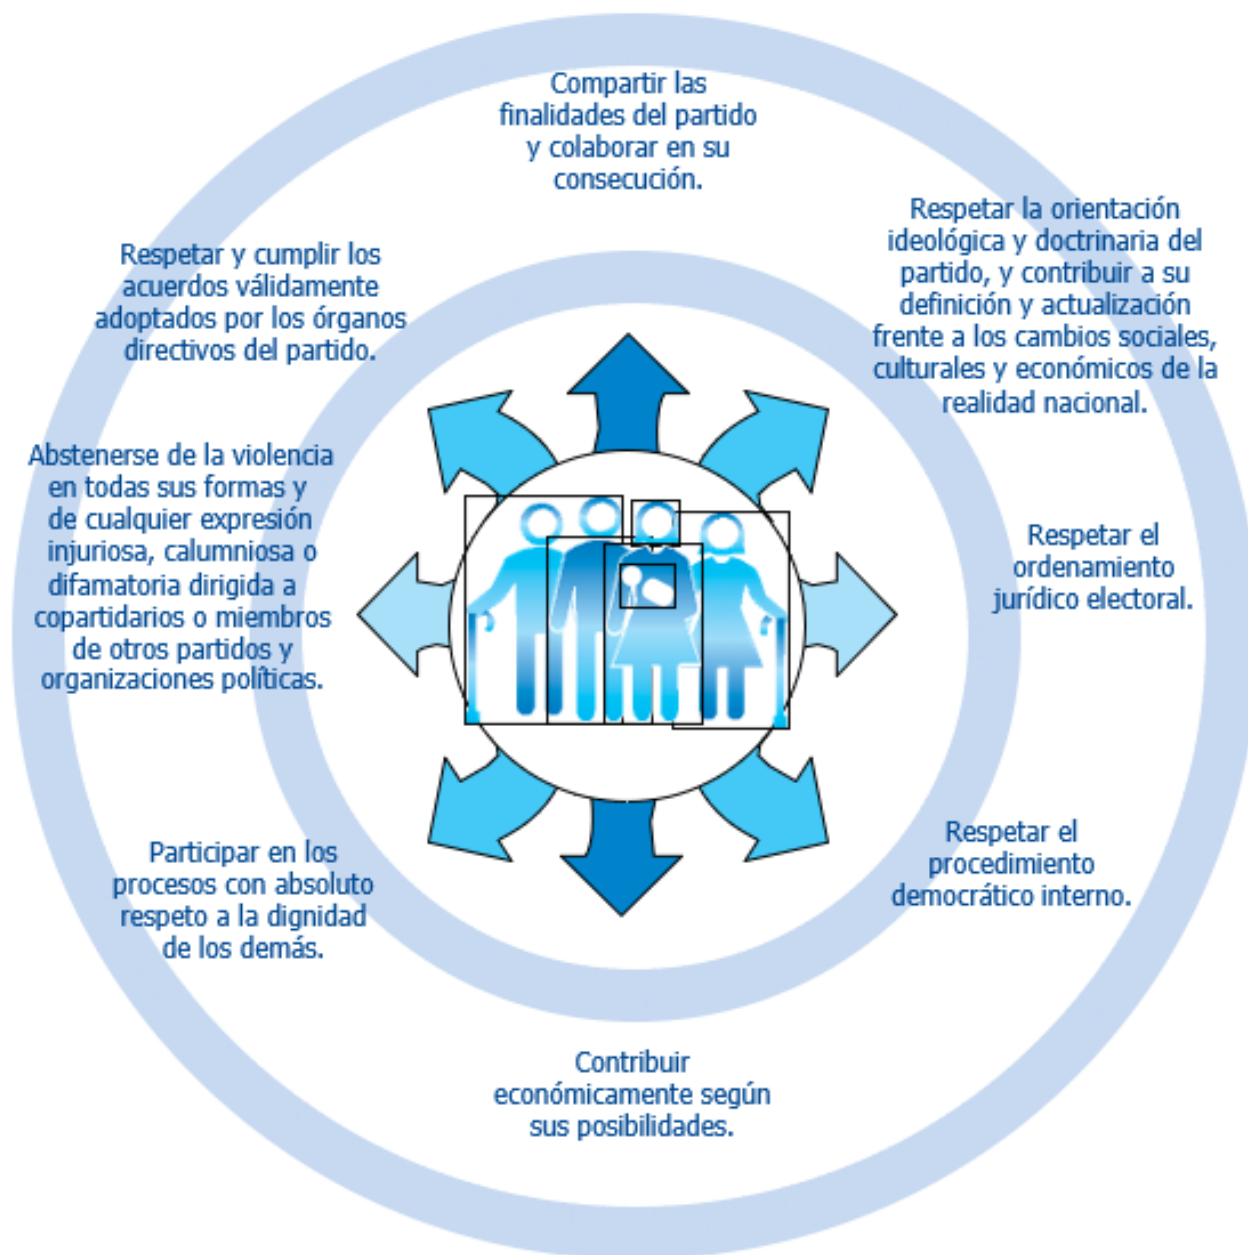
Compartir las finalidades del partido y colaborar en su consecución.

Respetar la orientación ideológica y doctrinaria del partido, y contribuir a su definición y actualización frente a los cambios sociales, culturales y económicos de la realidad nacional.

Respetar el ordenamiento jurídico electoral.

Respetar el procedimiento democrático interno.

Contribuir económicamente según sus posibilidades.

Participar en los procesos con absoluto respeto a la dignidad de los demás.

Abstenerse de la violencia en todas sus formas y de cualquier expresión injuriosa, calumniosa o difamatoria dirigida a copartidarios o miembros de otros partidos y organizaciones políticas.

Respetar y cumplir los acuerdos válidamente adoptados por los órganos directivos del partido.